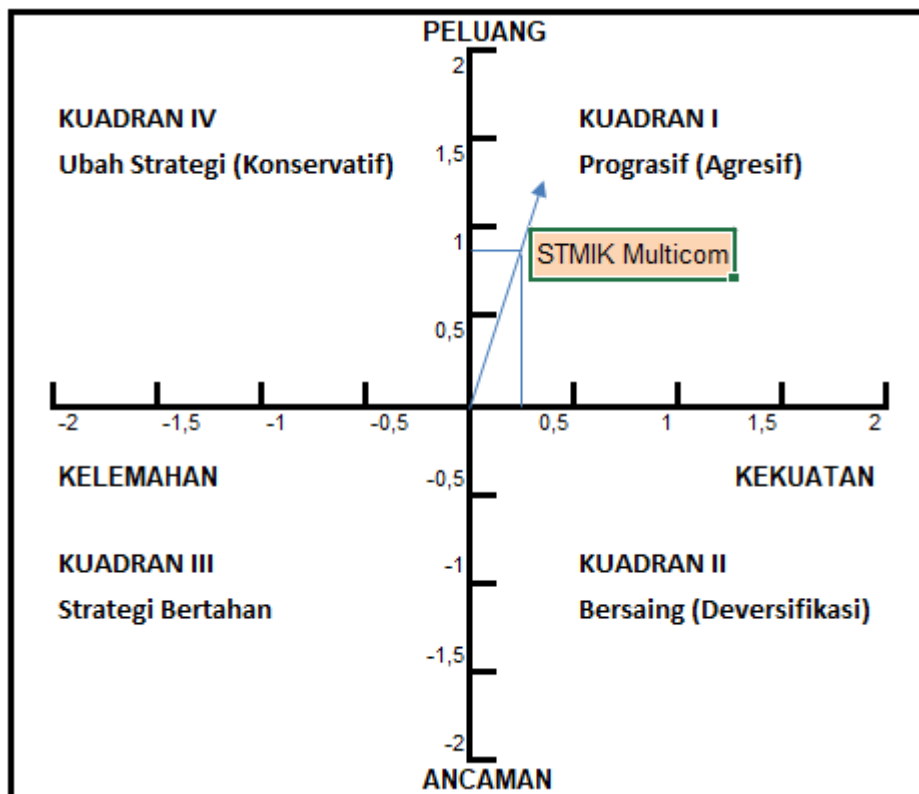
PELUANG

KUADRAN IV
Ubah Strategi (Konservatif)

KUADRAN I
Prograsif (Agresif)

2
1,5
1
0,5

STMIK Multicom

-2 -1,5 -1 -0,5 0,5 1 1,5 2

KELEMAHAN

KEKUATAN

-0,5

KUADRAN III
Strategi Bertahan

-1

KUADRAN II
Bersaing (Deversifikasi)

-1,5
-2

ANCAMAN